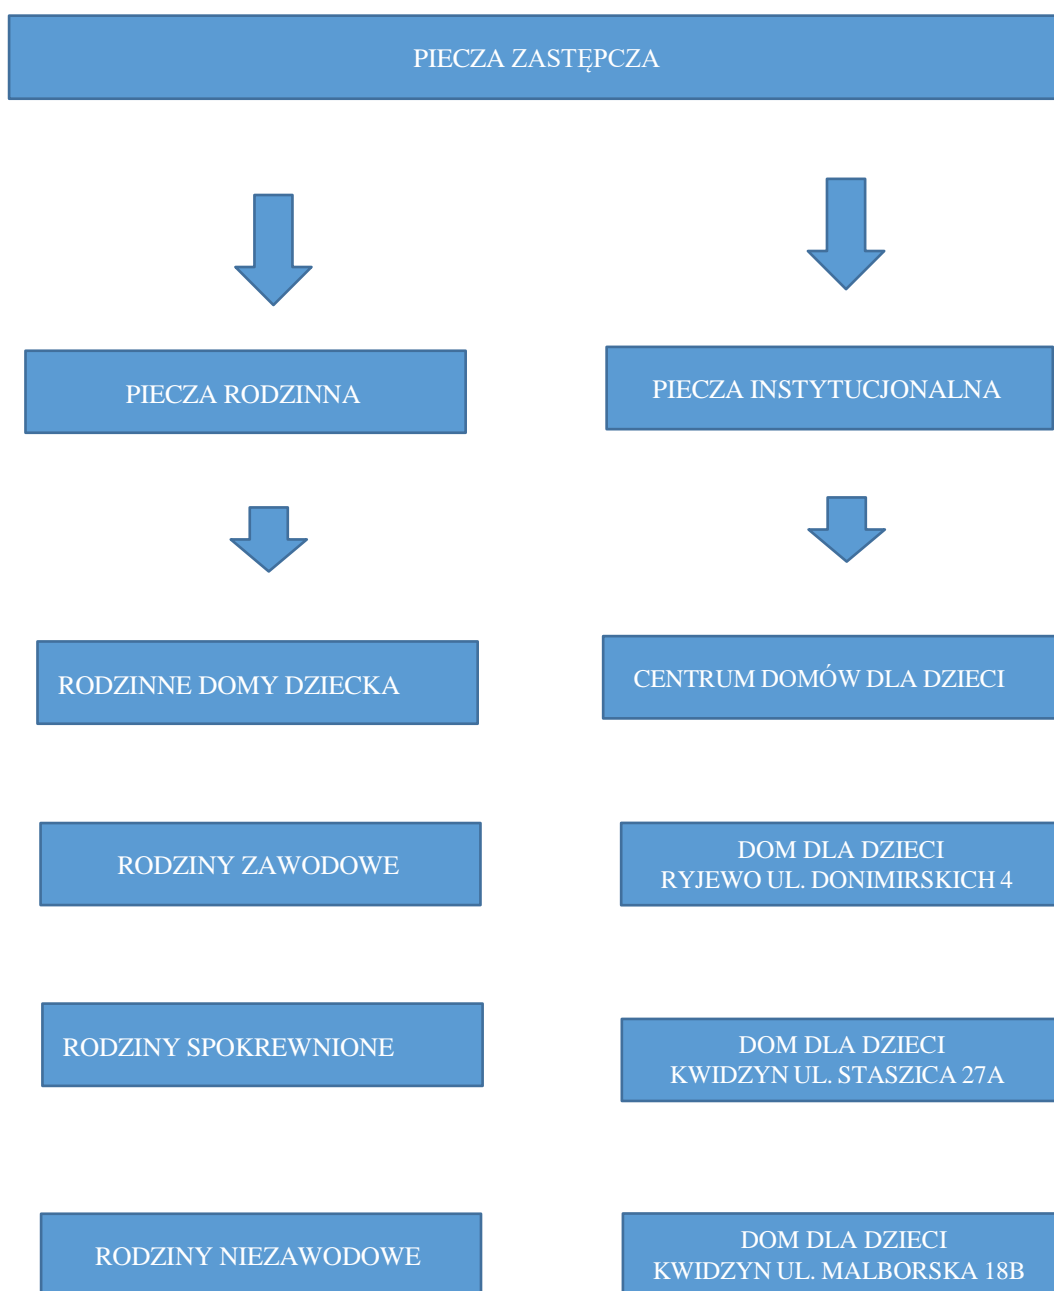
PIECZA ZASTĘPCZA

PIECZA RODZINNA

PIECZA INSTYTUCJONALNA

RODZINNE DOMY DZIECKA

CENTRUM DOMÓW DLA DZIECI

RODZINY ZAWODOWE

DOM DLA DZIECI
RYJEWO UL. DONIMIRSKICH 4

RODZINY SPOKREWNIONE

DOM DLA DZIECI
KWIDZYN UL. STASZICA 27A

RODZINY NIEZAWODOWE

DOM DLA DZIECI
KWIDZYN UL. MALBORSKA 18B